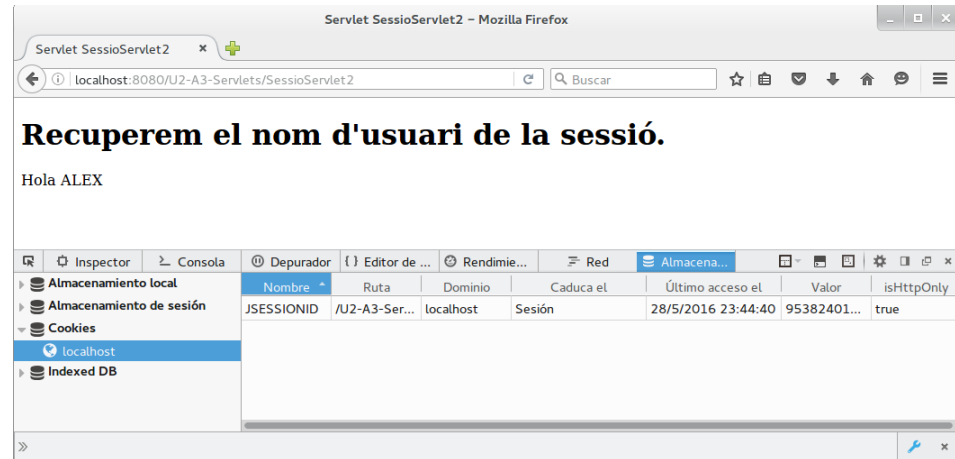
Servlet SessioServlet2 – Mozilla Firefox

Servlet SessioServlet2 ×

localhost:8080/U2-A3-Servlets/SessioServlet2

Buscar

Recuperem el nom d'usuari de la sessió.

Hola ALEX

Inspector Consola Depurador Editor de ... Rendimie... Red Almacena...

Almacenamiento local
Almacenamiento de sesión
Cookies
localhost
Indexed DB

| Nombre | Ruta | Dominio | Caduca el | Último acceso el | Valor | isHttpOnly |
|---|---|---|---|---|---|---|
| JSESSIONID | /U2-A3-Ser... | localhost | Sesión | 28/5/2016 23:44:40 | 95382401... | true |

»